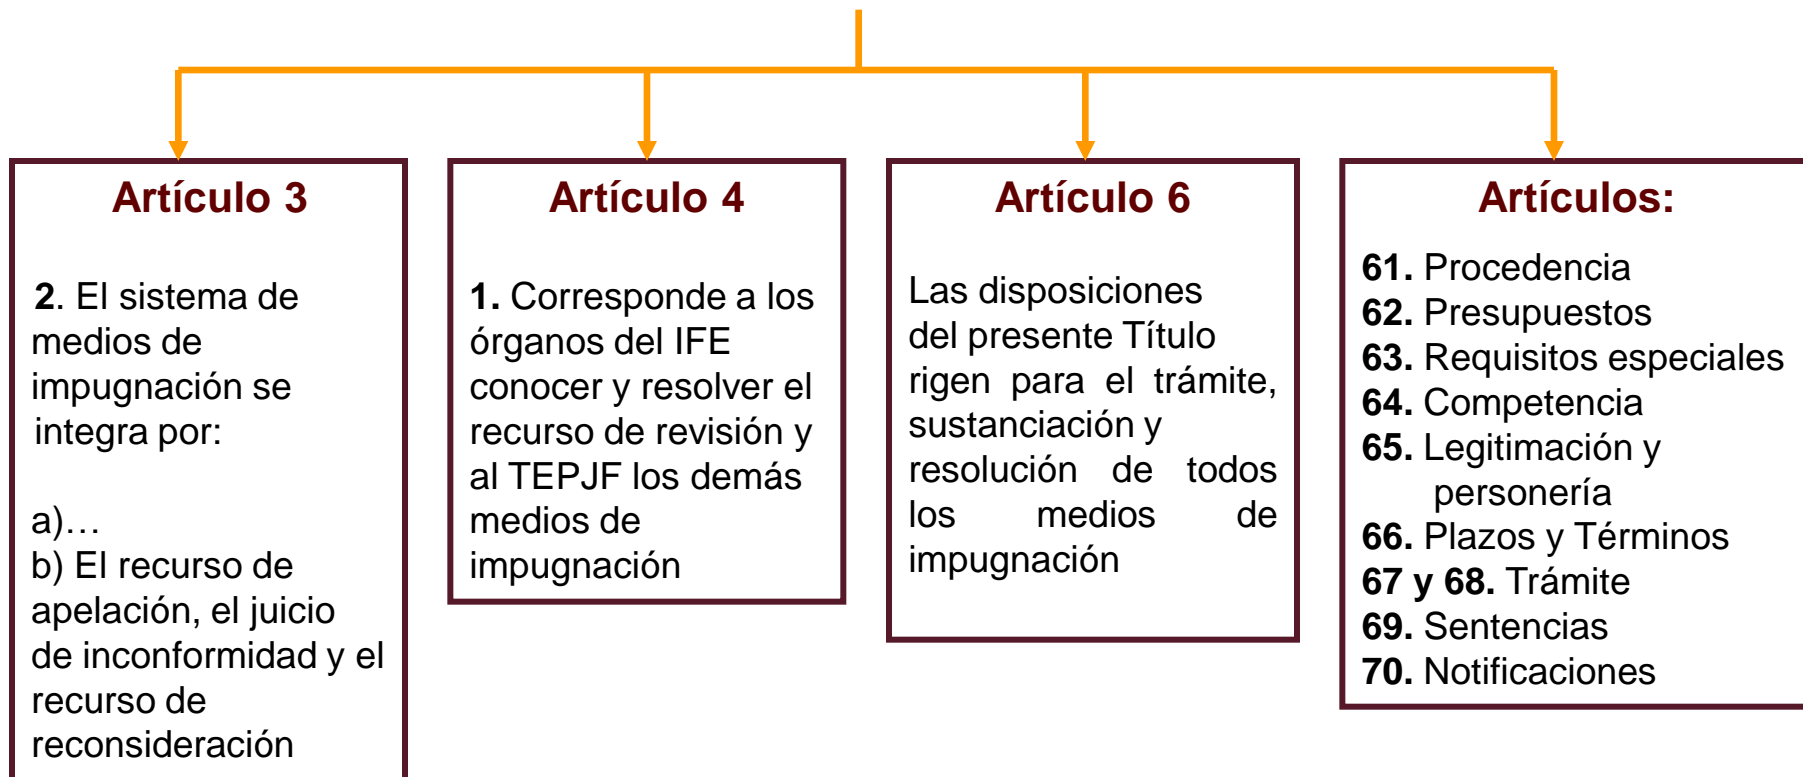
Artículo 3

2. El sistema de medios de impugnación se integra por:

a)…
b) El recurso de apelación, el juicio de inconformidad y el recurso de reconsideración

Artículo 4

1. Corresponde a los órganos del IFE conocer y resolver el recurso de revisión y al TEPJF los demás medios de impugnación

Artículo 6

Las disposiciones del presente Título rigen para el trámite, sustanciación y resolución de todos los medios de impugnación

Artículos:

61. Procedencia
62. Presupuestos
63. Requisitos especiales
64. Competencia
65. Legitimación y personería
66. Plazos y Términos
67 y 68. Trámite
69. Sentencias
70. Notificaciones